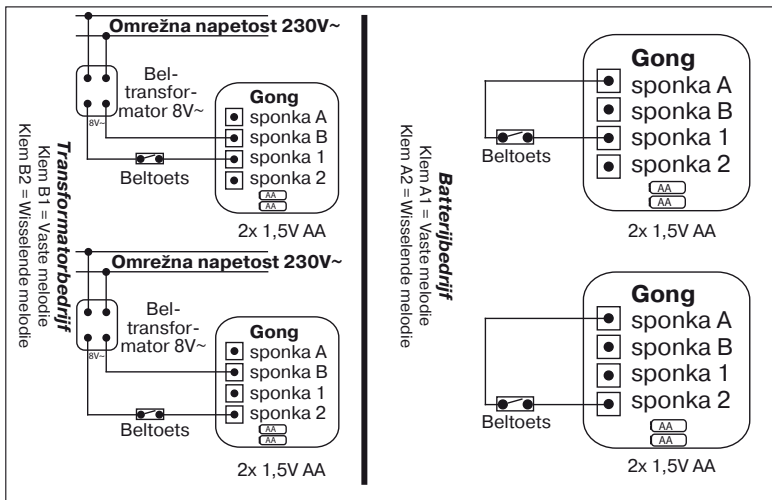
Transformatorbedrijf
Klem B1 = Vaste melodie
Klem B2 = Wisselende melodie

Omrežna napetost 230V~

Beltransformator 8V~

8V~

Gong
sponka A
sponka B
sponka 1
sponka 2

AA
AA

Beltoets

2x 1,5V AA

Omrežna napetost 230V~

Beltransformator 8V~

8V~

Gong
sponka A
sponka B
sponka 1
sponka 2

AA
AA

Beltoets

2x 1,5V AA

Batterijbedrijf
Klem A1 = Vaste melodie
Klem A2 = Wisselende melodie

Gong
sponka A
sponka B
sponka 1
sponka 2

AA
AA

Beltoets

2x 1,5V AA

Gong
sponka A
sponka B
sponka 1
sponka 2

AA
AA

Beltoets

2x 1,5V AA